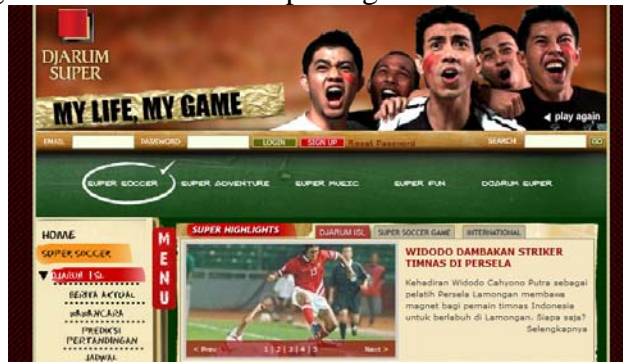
DJARUM SUPER

MY LIFE, MY GAME

play again

EMAIL PASSWORD LOGIN SIGN UP Reset Password SEARCH GO

SUPER SOCCER SUPER ADVENTURE SUPER MUSIC SUPER FUN DJARUM SUPER

HOME
SUPER SOCCER
DJARUM ISL
BERITA AKTUAL
WAWANCARA
PREDIKSI PERTANDINGAN
JADWAL

MENU

SUPER HIGHLIGHTS DJARUM ISL SUPER SOCCER GAME INTERNATIONAL

WIDODO DAMBAKAN STRIKER TIMNAS DI PERSELA

Kehadiran Widodo Cahyono Putra sebagai pelatih Persela Lamongan membawa magnet bagi pemain timnas Indonesia untuk berlabuh di Lamongan. Siapa saja? Selengkapnya

< Prev 1 2 3 4 5 Next >